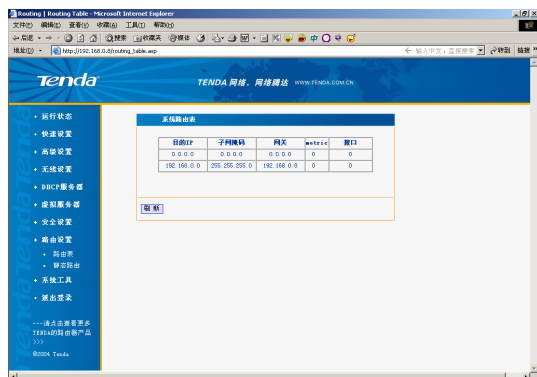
Routing | Routing Table - Microsoft Internet Explorer

文件(F) 编辑(E) 查看(V) 收藏(A) 工具(T) 帮助(H)

后退 搜索 收藏夹 媒体

地址(D) http://192.168.0.8/routing_table.asp

输入中文，直接搜索 转到 链接

Tenda

TENDA 网络，网络腾达 WWW.TENDA.COM.CN

运行状态
快速设置
高级设置
无线设置
DHCP服务器
虚拟服务器
安全设置
路由设置
路由表
静态路由
系统工具
退出登录

---请点击查看更多TENDA的路由新产品>>>

©2004 Tenda

系统路由表

| 目的IP | 子网掩码 | 网关 | metric | 接口 |
|---|---|---|---|---|
| 0.0.0.0 | 0.0.0.0 | 0.0.0.0 | 0 | 0 |
| 192.168.0.0 | 255.255.255.0 | 192.168.0.8 | 0 | 0 |

刷 新